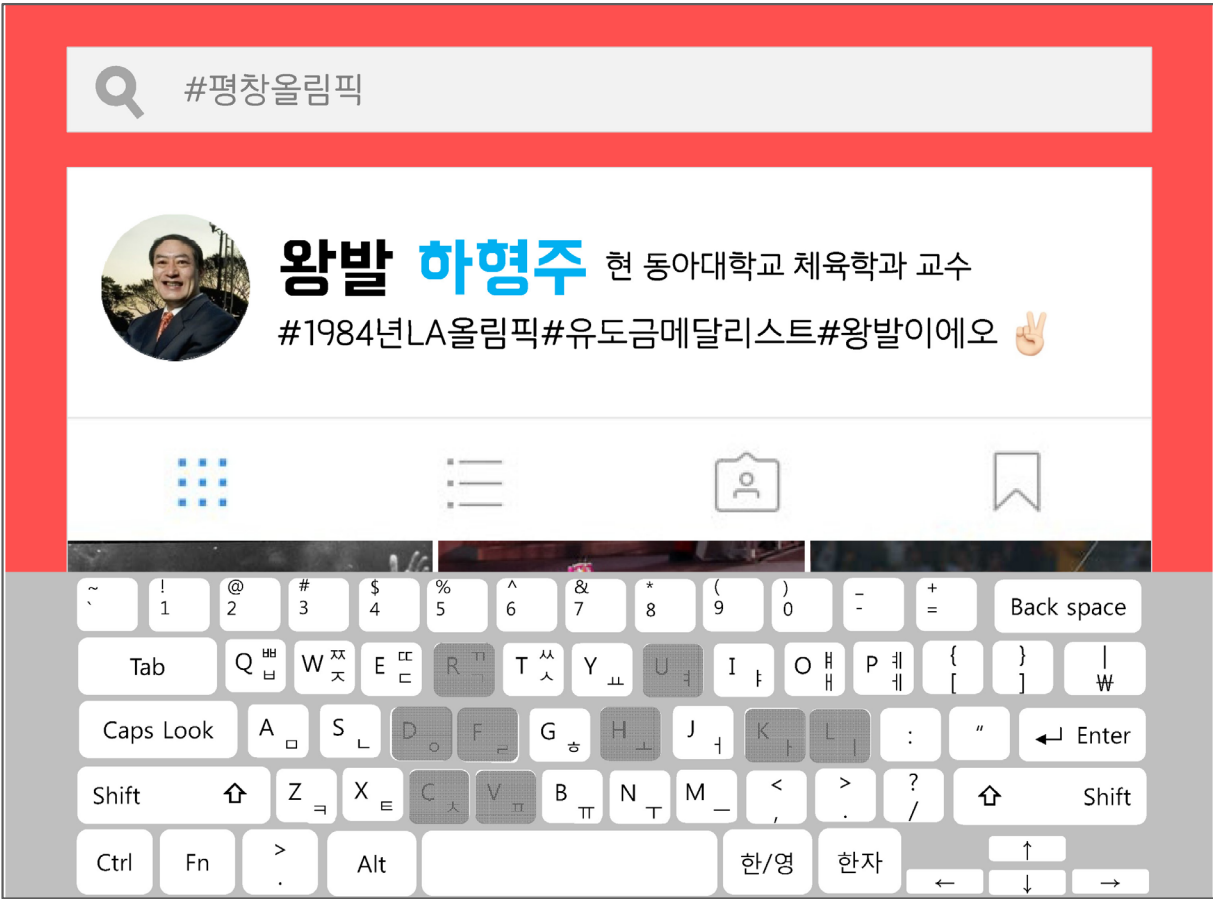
#평창올림픽

왕발 하형주 현 동아대학교 체육학과 교수

#1984년LA올림픽#유도금메달리스트#왕발이에오 ✌

~ \` ! 1 @ 2 # 3 $ 4 % 5 ^ 6 & 7 * 8 ( 9 ) 0 \_ - + = Back space

Tab Q ㅃ ㅂ W ㅉ ㅈ E ㄸ ㄷ R ㄲ ㄱ T ㅆ ㅅ Y ㅛ U ㅕ I ㅑ O ㅒ ㅐ P ㅖ ㅔ { [ } ] | ₩

Caps Look A ㅁ S ㄴ D ㅇ F ㄹ G ㅎ H ㅗ J ㅓ K ㅏ L ㅣ : " Enter

Shift Z ㅋ X ㅌ C ㅊ V ㅍ B ㅠ N ㅜ M ㅡ < , > . ? / Shift

Ctrl Fn > . Alt 한/영 한자 ↑ ← ↓ →